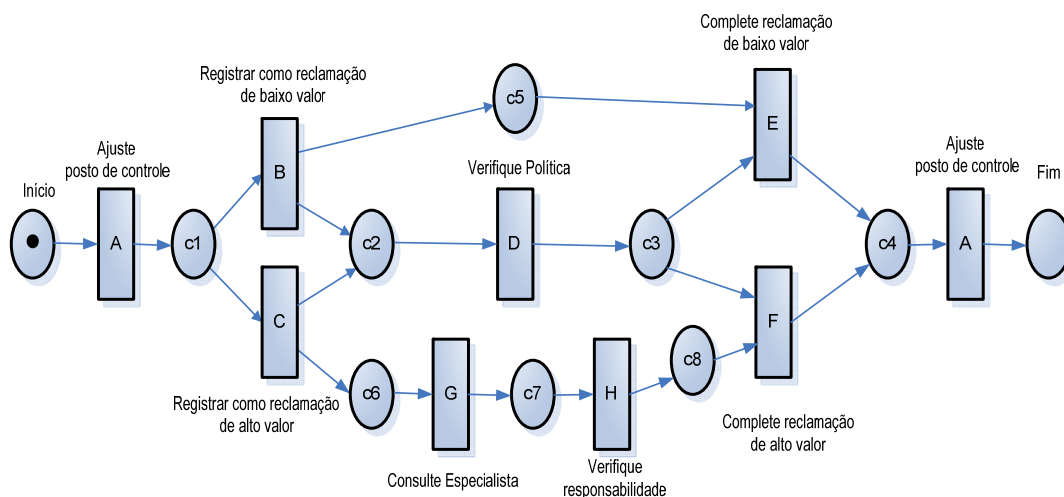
Complete reclamação de baixo valor

Registrar como reclamação de baixo valor

c5

E

Ajuste posto de controle

B

Verifique Política

Ajuste posto de controle

Início

Fim

A

c1

c2

D

c3

c4

A

C

F

c8

Registrar como reclamação de alto valor

c6

G

c7

H

Complete reclamação de alto valor

Consulte Especialista

Verifique responsabilidade